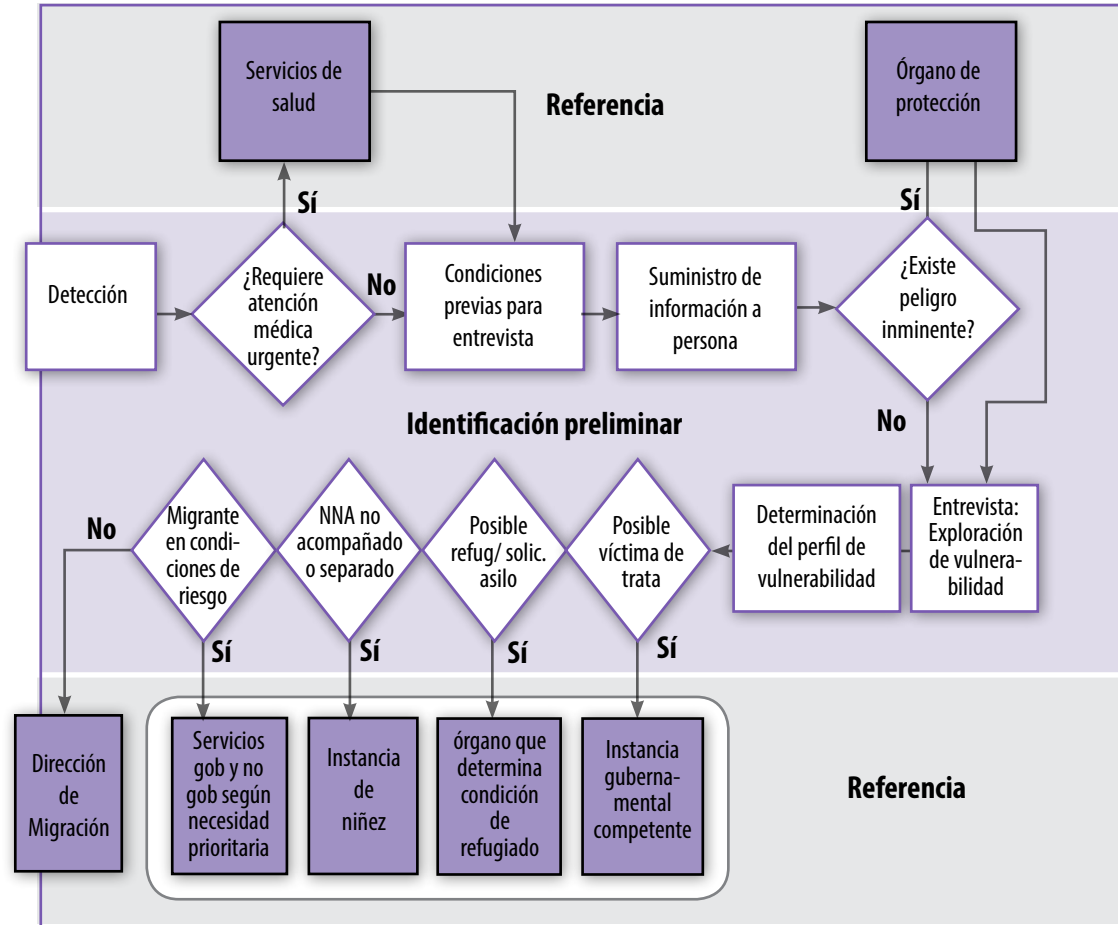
Servicios de salud

Referencia

Órgano de protección

Sí

Sí

Detección

¿Requiere atención médica urgente?

No

Condiciones previas para entrevista

Suministro de información a persona

¿Existe peligro inminente?

No

Identificación preliminar

No

Migrante en condiciones de riesgo

NNA no acompañado o separado

Posible refug/ solic. asilo

Posible víctima de trata

Determinación del perfil de vulnerabilidad

Entrevista: Exploración de vulnerabilidad

Sí

Sí

Sí

Sí

Dirección de Migración

Servicios gob y no gob según necesidad prioritaria

Instancia de niñez

órgano que determina condición de refugiado

Instancia gubernamental competente

Referencia